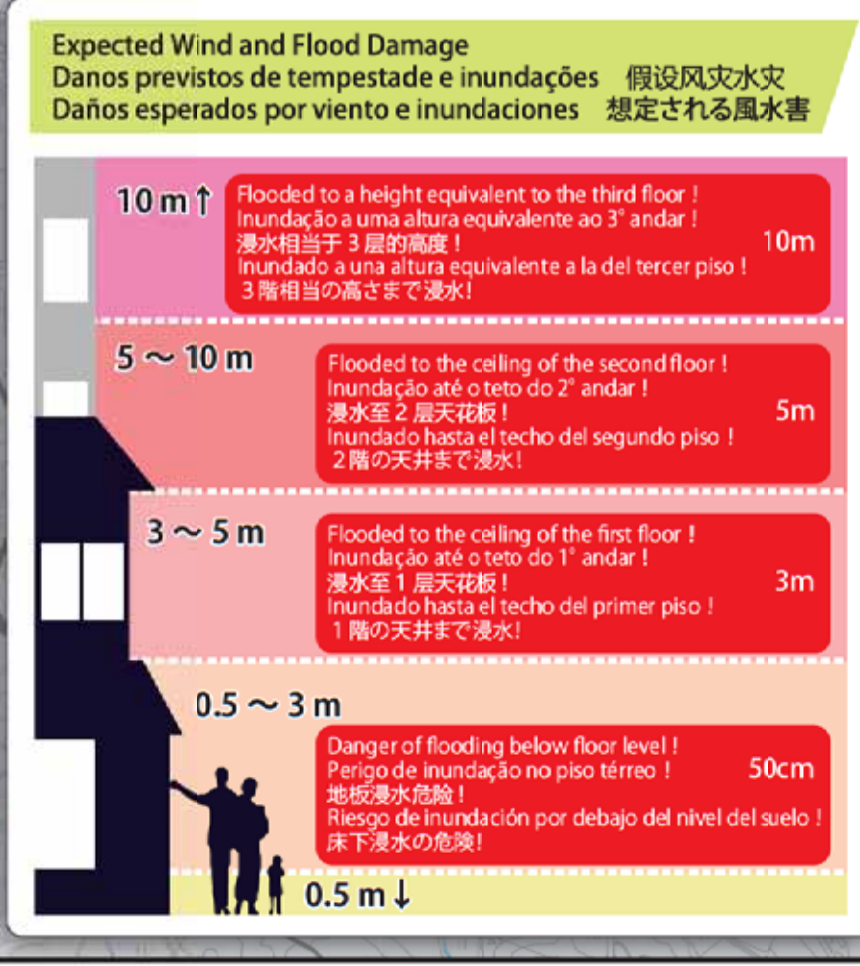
Expected Wind and Flood Damage
Danos previstos de tempestade e inundações 假设风灾水灾
Daños esperados por viento e inundaciones 想定される風水害

10 m↑

Flooded to a height equivalent to the third floor !
Inundação a uma altura equivalente ao 3° andar !
浸水相当于 3 层的高度！
Inundado a una altura equivalente a la del tercer piso !
３階相当の高さまで浸水！

10m

5 ～ 10 m

Flooded to the ceiling of the second floor !
Inundação até o teto do 2° andar !
浸水至 2 层天花板！
Inundado hasta el techo del segundo piso !
２階の天井まで浸水！

5m

3 ～ 5 m

Flooded to the ceiling of the first floor !
Inundação até o teto do 1° andar !
浸水至 1 层天花板！
Inundado hasta el techo del primer piso !
１階の天井まで浸水！

3m

0.5 ～ 3 m

Danger of flooding below floor level !
Perigo de inundação no piso térreo !
地板浸水危险！
Riesgo de inundación por debajo del nivel del suelo !
床下浸水の危険！

50cm

0.5 m↓